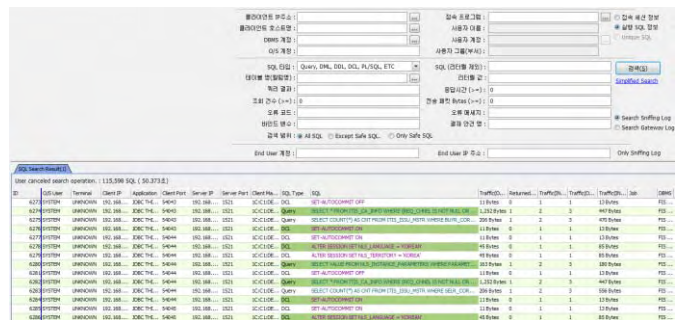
클라이언트 IP주소 :
클라이언트 호스트명 :
DBMS 계정 :
O/S 계정 :
접속 프로그램 :
사용자 이름 :
사용자 계정 :
사용자 그룹(부서) :
접속 세션 정보
실행 SQL 정보
Union SQL

SQL 타입 : Query, DML, DDL, DCL, PL/SQL, ETC
테이블 명(칼럼명) :
처리 결과 :
조회 건수 (>=) : 0
오류 코드 :
바인드 변수 :
검색 범위 : All SQL Except Safe SQL Only Safe SQL
SQL (전/후 제외) :
리턴 값 :
응답시간 (>=) : 0
전송 패킷 Bytes (>=) : 0
오류 메시지 :
결재 연관 정 :
검색(S)
Simplified Search
Search Sniffing Log
Search Gateway Log

End User 계정 :
End User IP 주소 :
Only Sniffing Log

SQL Search Result(1)
User canceled search operation. : 115,596 SQL ( 50.373초)

| ID | O/S User | Terminal | Client IP | Application | Client Port | Server IP | Server Port | Client Ma... | SQL Type | SQL | Traffic(D... | Returned... | Traffic(IN... | Traffic(D... | Traffic(In... | Job | DBMS |
|---|---|---|---|---|---|---|---|---|---|---|---|---|---|---|---|---|---|
| 6273 | SYSTEM | UNKNOWN | 192.168.... | JDBC THI... | 54843 | 192.168.... | 1521 | 1C:C1:DE... | DCL | SET AUTOCOMMIT OFF | 13 Bytes | 0 | 1 | 1 | 13 Bytes | | FEI... |
| 6274 | SYSTEM | UNKNOWN | 192.168.... | JDBC THI... | 54843 | 192.168.... | 1521 | 1C:C1:DE... | Query | SELECT * FROM TTS_CA_INFO WHERE ERG_CHNG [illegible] | 1,252 Bytes | 1 | 2 | 3 | 447 Bytes | | FEI... |
| 6275 | SYSTEM | UNKNOWN | 192.168.... | JDBC THI... | 54843 | 192.168.... | 1521 | 1C:C1:DE... | Query | SELECT COUNT(*) AS CNT FROM TTS_EDU_MSTR WHERE BLVR_COR... | 209 Bytes | 1 | 2 | 3 | 470 Bytes | | FEI... |
| 6276 | SYSTEM | UNKNOWN | 192.168.... | JDBC THI... | 54843 | 192.168.... | 1521 | 1C:C1:DE... | DCL | SET AUTOCOMMIT ON | 13 Bytes | 0 | 1 | 1 | 13 Bytes | | FEI... |
| 6277 | SYSTEM | UNKNOWN | 192.168.... | JDBC THI... | 54843 | 192.168.... | 1521 | 1C:C1:DE... | DCL | SET AUTOCOMMIT ON | 13 Bytes | 0 | 1 | 1 | 13 Bytes | | FEI... |
| 6278 | SYSTEM | UNKNOWN | 192.168.... | JDBC THI... | 54843 | 192.168.... | 1521 | 1C:C1:DE... | DCL | ALTER SESSION SET NLS_LANGUAGE = 'KOREAN' | 46 Bytes | 0 | 1 | 1 | 65 Bytes | | FEI... |
| 6279 | SYSTEM | UNKNOWN | 192.168.... | JDBC THI... | 54843 | 192.168.... | 1521 | 1C:C1:DE... | DCL | ALTER SESSION SET NLS_TERRITORY = 'KOREA' | 46 Bytes | 0 | 1 | 1 | 65 Bytes | | FEI... |
| 6280 | SYSTEM | UNKNOWN | 192.168.... | JDBC THI... | 54843 | 192.168.... | 1521 | 1C:C1:DE... | Query | SELECT VALUE FROM NLS_DATABASE_PARAMETERS WHERE PARAMET... | 163 Bytes | 1 | 2 | 3 | 180 Bytes | | FEI... |
| 6281 | SYSTEM | UNKNOWN | 192.168.... | JDBC THI... | 54843 | 192.168.... | 1521 | 1C:C1:DE... | DCL | SET AUTOCOMMIT OFF | 13 Bytes | 0 | 1 | 1 | 13 Bytes | | FEI... |
| 6282 | SYSTEM | UNKNOWN | 192.168.... | JDBC THI... | 54843 | 192.168.... | 1521 | 1C:C1:DE... | Query | SELECT * FROM TTS_CA_INFO WHERE ERG_CHNG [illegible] | 1,252 Bytes | 1 | 2 | 3 | 447 Bytes | | FEI... |
| 6283 | SYSTEM | UNKNOWN | 192.168.... | JDBC THI... | 54843 | 192.168.... | 1521 | 1C:C1:DE... | Query | SELECT COUNT(*) AS CNT FROM TTS_EDU_MSTR WHERE BELV_COR... | 209 Bytes | 1 | 2 | 3 | 556 Bytes | | FEI... |
| 6284 | SYSTEM | UNKNOWN | 192.168.... | JDBC THI... | 54843 | 192.168.... | 1521 | 1C:C1:DE... | DCL | SET AUTOCOMMIT ON | 13 Bytes | 0 | 1 | 1 | 13 Bytes | | FEI... |
| 6285 | SYSTEM | UNKNOWN | 192.168.... | JDBC THI... | 54843 | 192.168.... | 1521 | 1C:C1:DE... | DCL | SET AUTOCOMMIT ON | 13 Bytes | 0 | 1 | 1 | 13 Bytes | | FEI... |
| 6286 | SYSTEM | UNKNOWN | 192.168.... | JDBC THI... | 54843 | 192.168.... | 1521 | 1C:C1:DE... | DCL | ALTER SESSION SET NLS_LANGUAGE = 'KOREAN' | 46 Bytes | 0 | 1 | 1 | 65 Bytes | | FEI... |